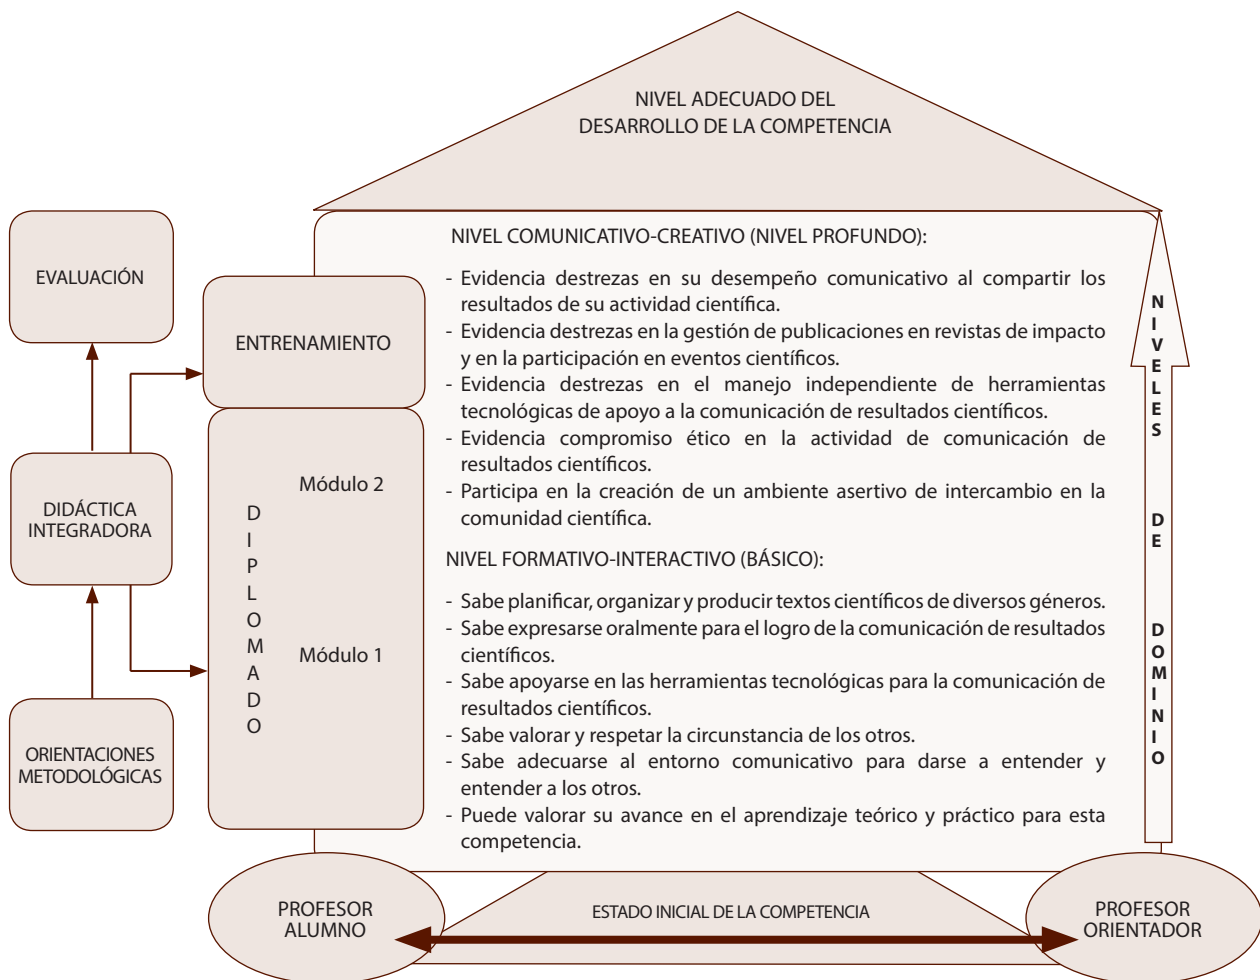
NIVEL ADECUADO DEL DESARROLLO DE LA COMPETENCIA

EVALUACIÓN

ENTRENAMIENTO

DIDÁCTICA INTEGRADORA

ORIENTACIONES METODOLÓGICAS

D I P L O M A D O

Módulo 2

Módulo 1

NIVEL COMUNICATIVO-CREATIVO (NIVEL PROFUNDO):

- Evidencia destrezas en su desempeño comunicativo al compartir los resultados de su actividad científica.
- Evidencia destrezas en la gestión de publicaciones en revistas de impacto y en la participación en eventos científicos.
- Evidencia destrezas en el manejo independiente de herramientas tecnológicas de apoyo a la comunicación de resultados científicos.
- Evidencia compromiso ético en la actividad de comunicación de resultados científicos.
- Participa en la creación de un ambiente asertivo de intercambio en la comunidad científica.

NIVEL FORMATIVO-INTERACTIVO (BÁSICO):

- Sabe planificar, organizar y producir textos científicos de diversos géneros.
- Sabe expresarse oralmente para el logro de la comunicación de resultados científicos.
- Sabe apoyarse en las herramientas tecnológicas para la comunicación de resultados científicos.
- Sabe valorar y respetar la circunstancia de los otros.
- Sabe adecuarse al entorno comunicativo para darse a entender y entender a los otros.
- Puede valorar su avance en el aprendizaje teórico y práctico para esta competencia.

NIVELES DE DOMINIO

PROFESOR ALUMNO

ESTADO INICIAL DE LA COMPETENCIA

PROFESOR ORIENTADOR